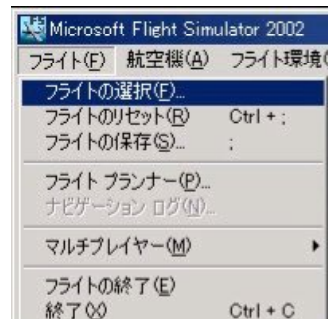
Microsoft Flight Simulator 2002
フライト(F) 航空機(A) フライト環境(
フライトの選択(F)...
フライトのリセット(R) Ctrl + ;
フライトの保存(S)... ;
フライト プランナー(P)...
ナビゲーション ログ(N)...
マルチプレイヤー(M)
フライトの終了(E)
終了(X) Ctrl + C